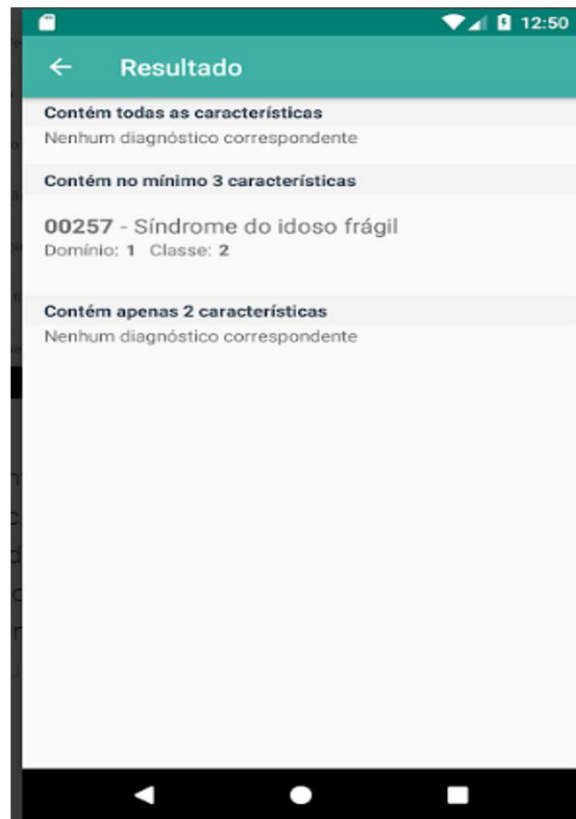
12:50

Resultado

Contém todas as características
Nenhum diagnóstico correspondente

Contém no mínimo 3 características

00257 - Síndrome do idoso frágil
Domínio: 1 Classe: 2

Contém apenas 2 características
Nenhum diagnóstico correspondente